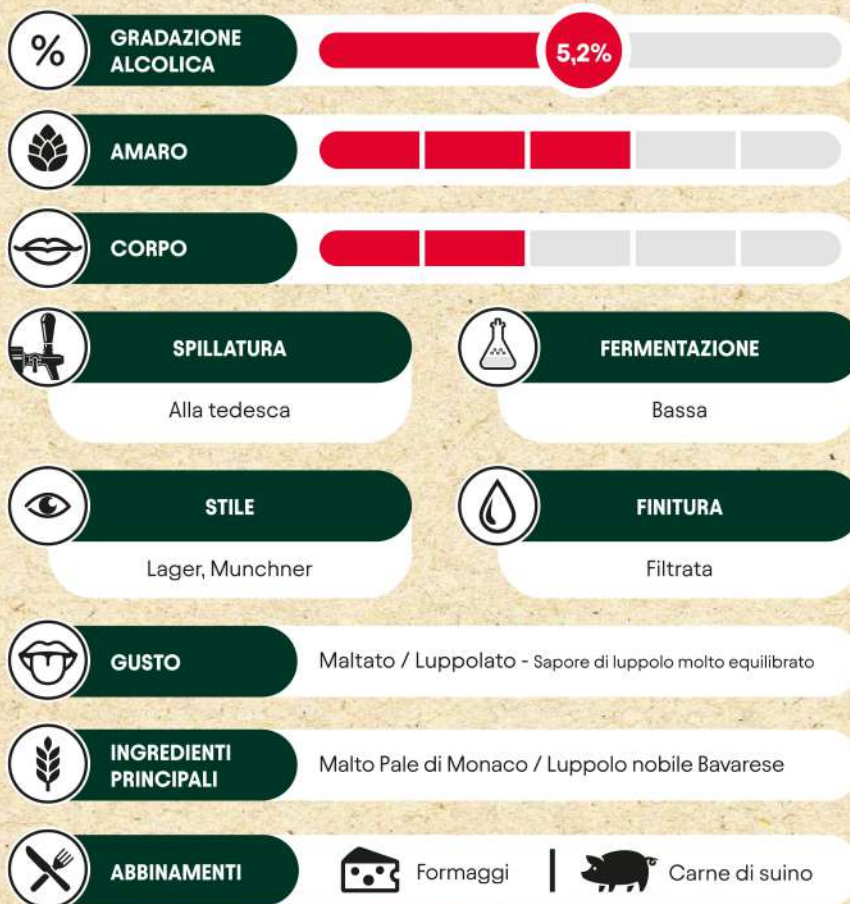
%
GRADAZIONE ALCOLICA
5,2%

AMARO

CORPO

SPILLATURA
Alla tedesca

FERMENTAZIONE
Bassa

STILE
Lager, Munchner

FINITURA
Filtrata

GUSTO
Maltato / Luppolato - Sapore di luppolo molto equilibrato

INGREDIENTI PRINCIPALI
Malto Pale di Monaco / Luppolo nobile Bavarese

ABBINAMENTI
Formaggi | Carne di suino